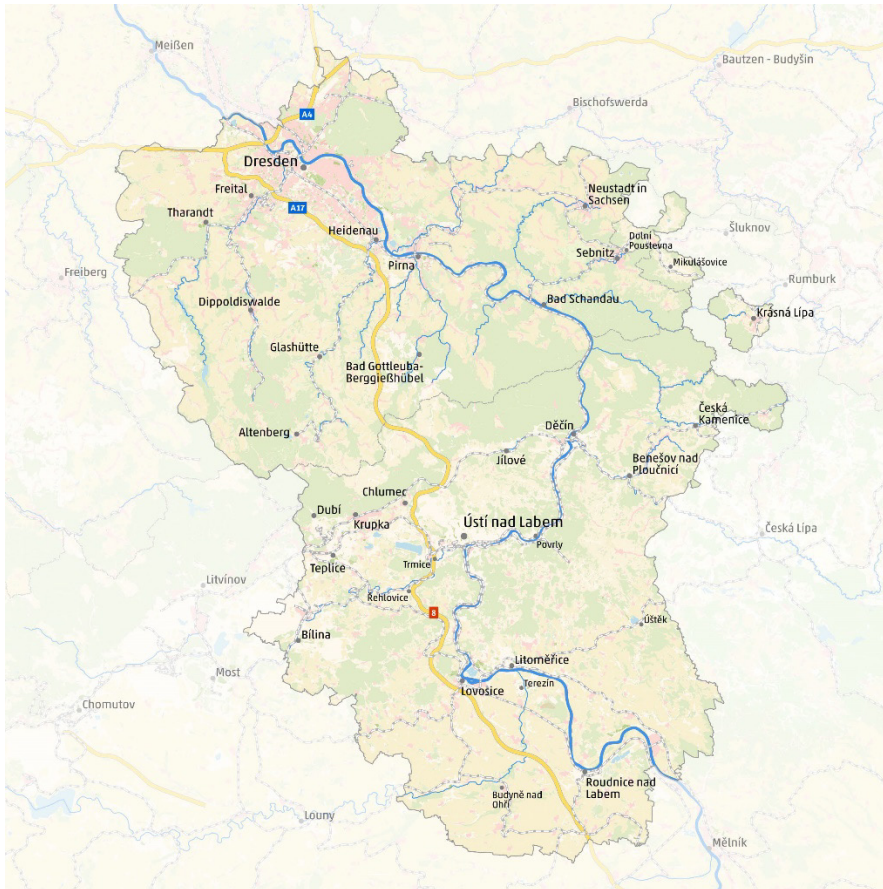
Meißen

Bautzen - Budyšin

A4

Bischofswerda

Dresden

Freital

Tharandt

A17

Heidenau

Neustadt in Sachsen

Dolní Poustevna

Šluknov

Sebnitz

Mikulášovice

Freiberg

Pirna

Rumburk

Bad Schandau

Dippoldiswalde

Krásná Lípa

Glashütte

Bad Gottleuba-Berggießhübel

Česká Kamenice

Altenberg

Děčín

Jílové

Benešov nad Ploučnicí

Chlumec

Dubí

Krupka

Ústí nad Labem

Česká Lípa

Povrly

Teplice

Trmice

Litvínov

Řehlovice

8

Úštěk

Bílina

Most

Litoměřice

Lovosice

Terezín

Chomutov

Roudnice nad Labem

Budyně nad Ohří

Louny

Mělník